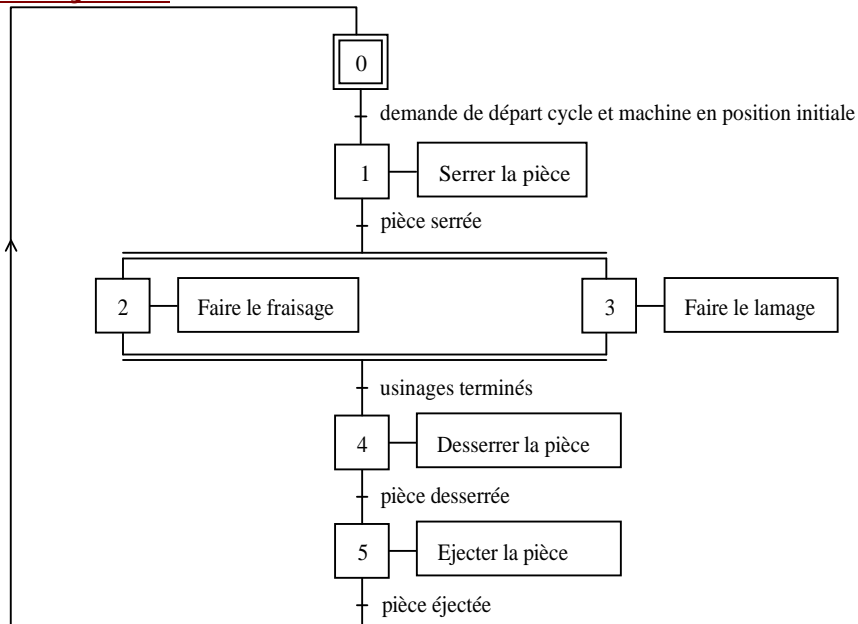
0

demande de départ cycle et machine en position initiale

1

Serrer la pièce

pièce serrée

2

Faire le fraisage

3

Faire le lamage

usinages terminés

4

Desserrer la pièce

pièce desserrée

5

Ejecter la pièce

pièce éjectée